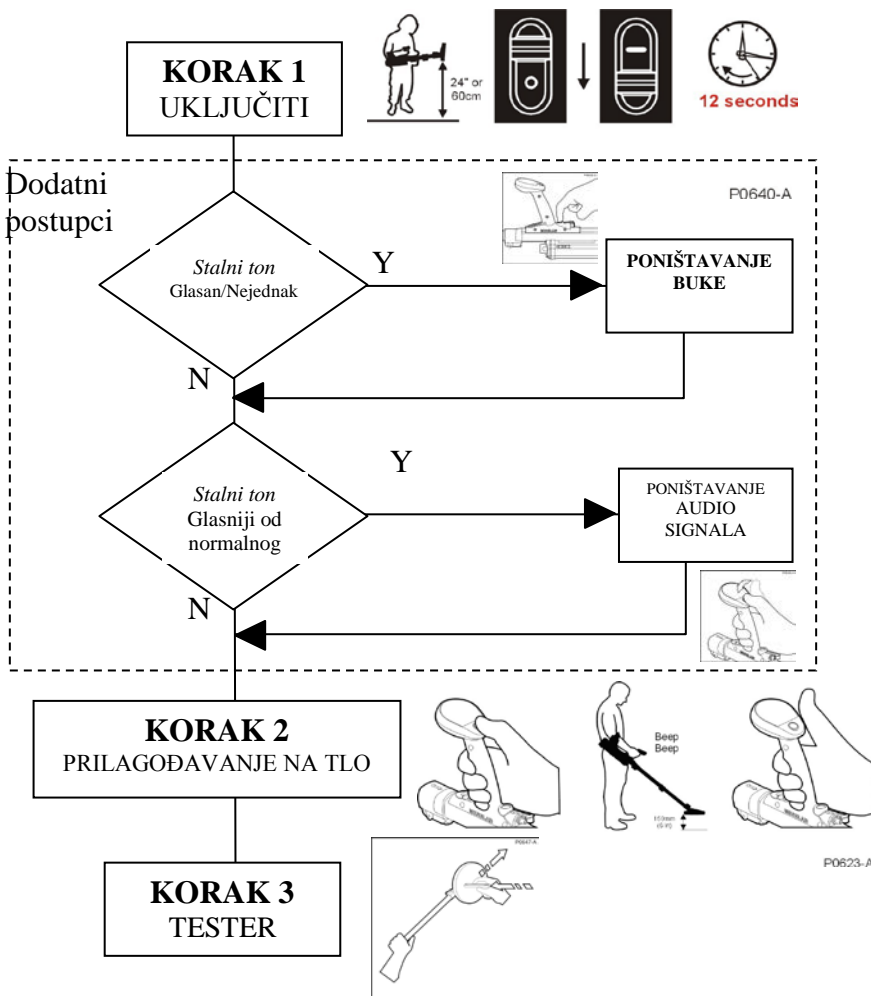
KORAK 1
UKLJUČITI

24" or 60cm

12 seconds

Dodatni postupci

P0640-A

*Stalni ton*
Glasan/Nejednak

Y

PONIŠTAVANJE BUKE

N

Y

*Stalni ton*
Glasniji od normalnog

PONIŠTAVANJE AUDIO SIGNALA

N

KORAK 2
PRILAGOĐAVANJE NA TLO

Beep Beep

150mm (6")

P0623-A

KORAK 3
TESTER

P0647-A